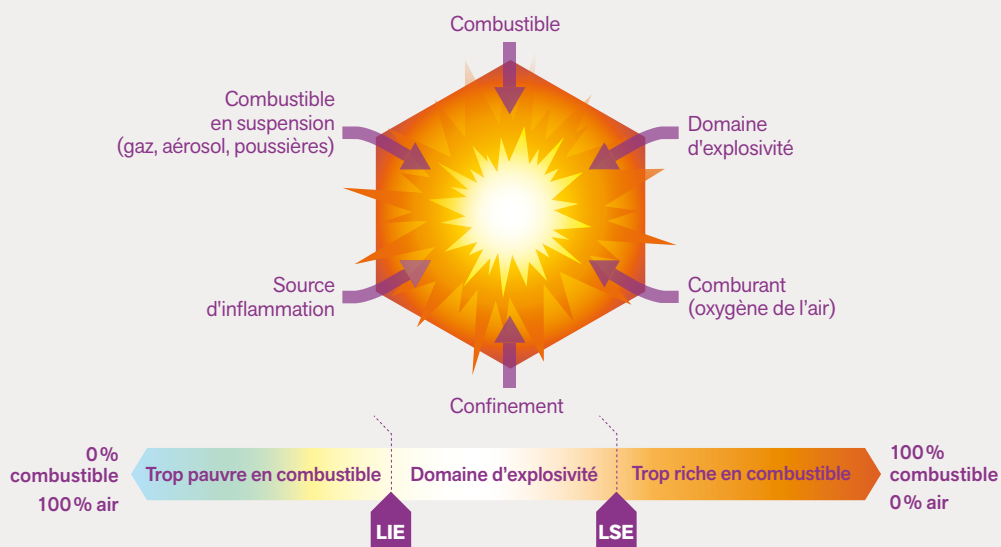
Combustible

Combustible en suspension (gaz, aérosol, poussières)

Domaine d'explosivité

Source d'inflammation

Comburant (oxygène de l'air)

Confinement

0% combustible 100% air

Trop pauvre en combustible

Domaine d'explosivité

Trop riche en combustible

100% combustible 0% air

LIE

LSE